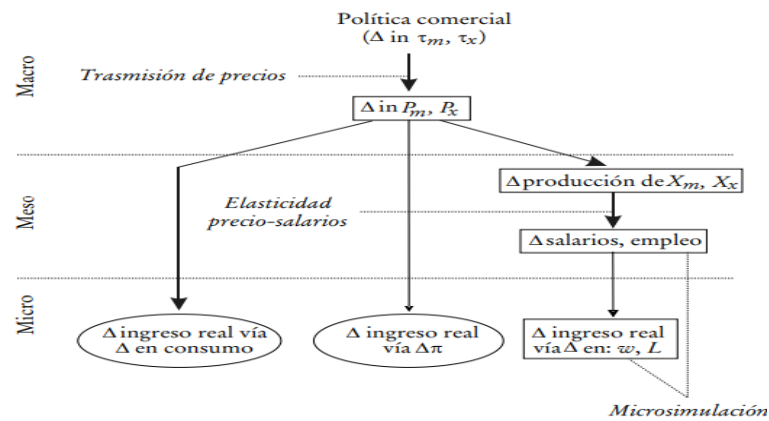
Política comercial
($\Delta$ in $\tau_m$, $\tau_x$)

Macro

*Trasmisión de precios*

$\Delta$ in $P_m$, $P_x$

Meso

*Elasticidad precio-salarios*

$\Delta$producción de $X_m$, $X_x$

$\Delta$salarios, empleo

Micro

$\Delta$ ingreso real vía $\Delta$ en consumo

$\Delta$ ingreso real vía $\Delta\pi$

$\Delta$ ingreso real vía $\Delta$ en: $w$, $L$

*Microsimulación*